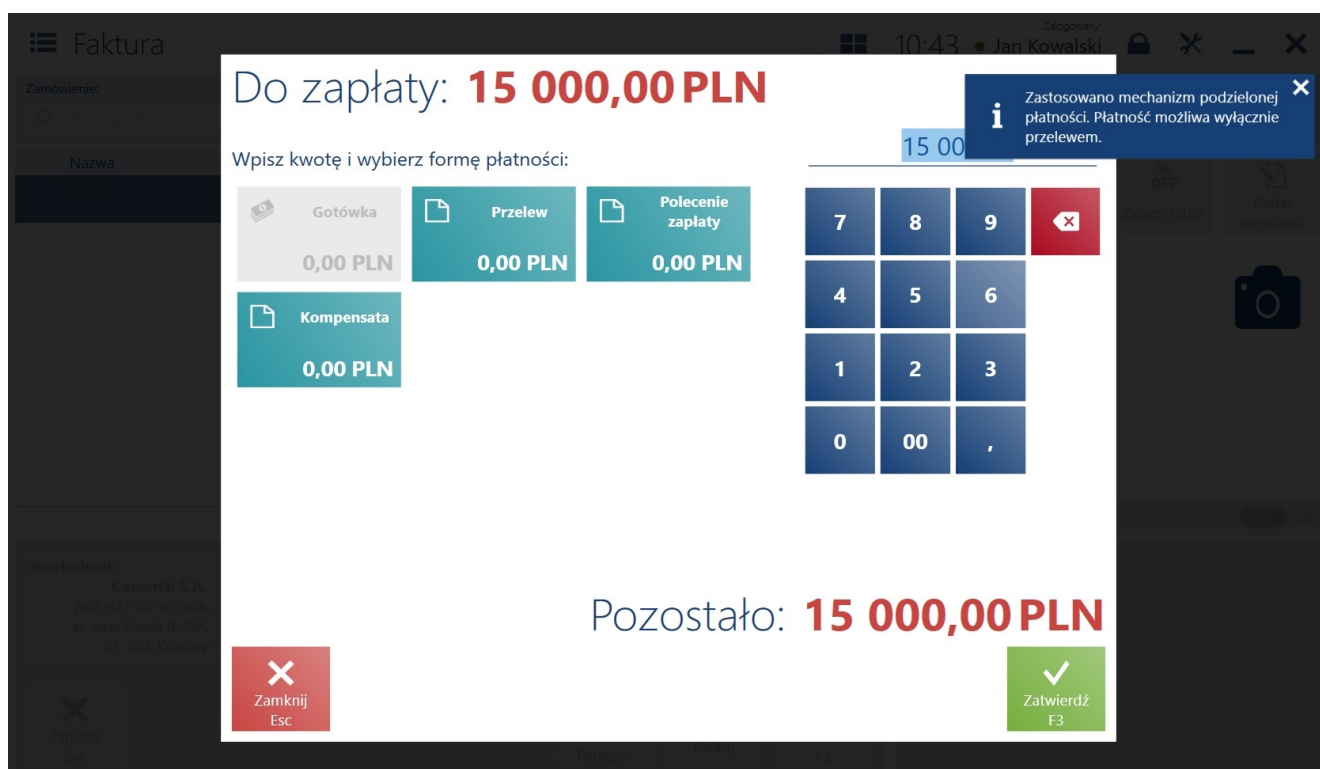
Faktura

Zalogowany:
10:43 • Jan Kowalski

Zamówienie:

Nazwa

Do zapłaty: 15 000,00 PLN

Zastosowano mechanizm podzielonej płatności. Płatność możliwa wyłącznie przelewem.

Wpisz kwotę i wybierz formę płatności:

15 00

Gotówka
0,00 PLN

Przelew
0,00 PLN

Polecenie zapłaty
0,00 PLN

Kompensata
0,00 PLN

| 7 | 8 | 9 |
|---|---|---|
| 4 | 5 | 6 |
| 1 | 2 | 3 |
| 0 | 00 | , |

OFF
Zmień rabat

Rabat nagłówka

Kontrahent:
Comarch S.A.
NIP: 677-00-65-406
al. Jana Pawła II 39A
31-864 Kraków

Pozostało: 15 000,00 PLN

Zamknij
Esc

Zatwierdź
F3

Zamknij
Esc

Paragon

Faktura

F3